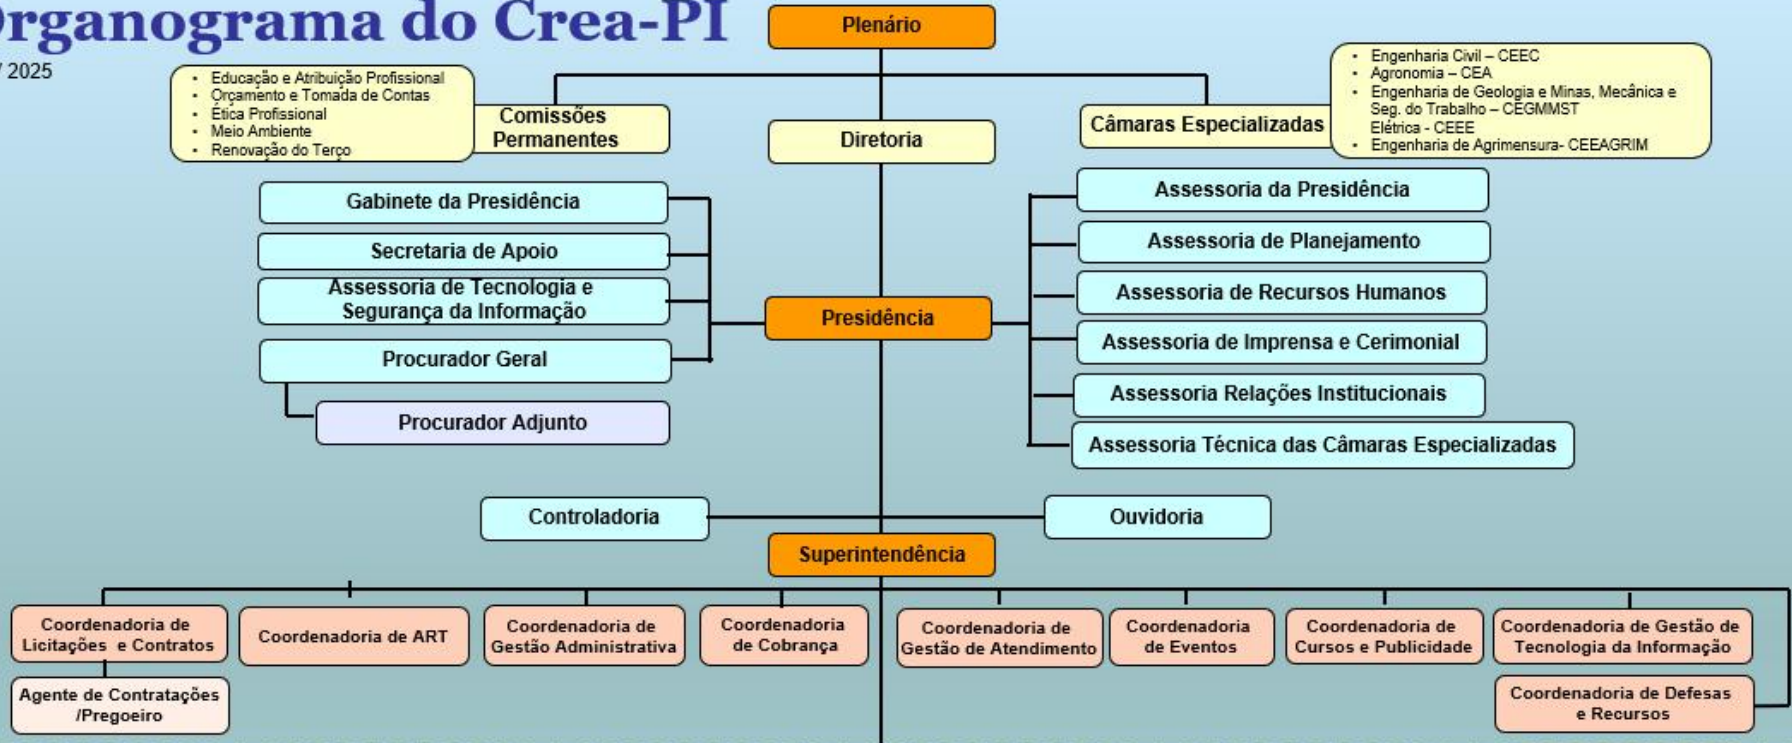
rganograma do Crea-PI

/ 2025

Plenário

- Educação e Atribuição Profissional
- Orçamento e Tomada de Contas
- Ética Profissional
- Meio Ambiente
- Renovação do Terço

Comissões Permanentes

Diretoria

Câmaras Especializadas

- Engenharia Civil – CEEC
- Agronomia – CEA
- Engenharia de Geologia e Minas, Mecânica e Seg. do Trabalho – CEGMMST Elétrica - CEEE
- Engenharia de Agrimensura- CEEAGRIM

Gabinete da Presidência

Secretaria de Apoio

Assessoria de Tecnologia e Segurança da Informação

Procurador Geral

Procurador Adjunto

Presidência

Assessoria da Presidência

Assessoria de Planejamento

Assessoria de Recursos Humanos

Assessoria de Imprensa e Cerimonial

Assessoria Relações Institucionais

Assessoria Técnica das Câmaras Especializadas

Controladoria

Ouvidoria

Superintendência

Coordenadoria de Licitações e Contratos

Agente de Contratações /Pregoeiro

Coordenadoria de ART

Coordenadoria de Gestão Administrativa

Coordenadoria de Cobrança

Coordenadoria de Gestão de Atendimento

Coordenadoria de Eventos

Coordenadoria de Cursos e Publicidade

Coordenadoria de Gestão de Tecnologia da Informação

Coordenadoria de Defesas e Recursos